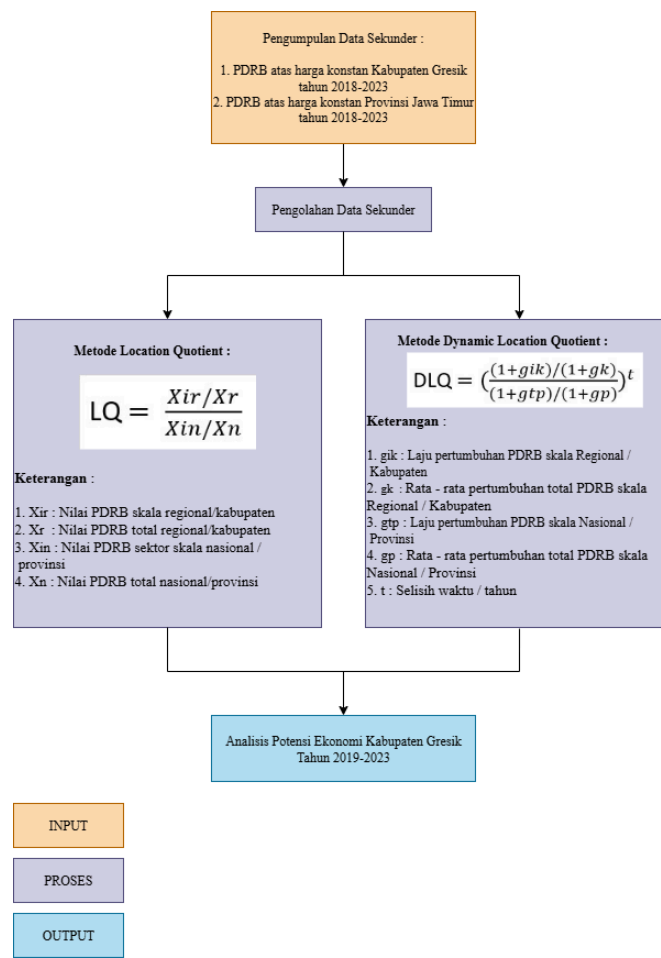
Pengumpulan Data Sekunder :

1. PDRB atas harga konstan Kabupaten Gresik tahun 2018-2023
2. PDRB atas harga konstan Provinsi Jawa Timur tahun 2018-2023

Pengolahan Data Sekunder

Metode Location Quotient :

$LQ = \frac{Xir/Xr}{Xin/Xn}$

Keterangan :

1. Xir : Nilai PDRB skala regional/kabupaten
2. Xr : Nilai PDRB total regional/kabupaten
3. Xin : Nilai PDRB sektor skala nasional / provinsi
4. Xn : Nilai PDRB total nasional/provinsi

Metode Dynamic Location Quotient :

$DLQ = (\frac{(1+gik)/(1+gk)}{(1+gtp)/(1+gp)})^t$

Keterangan :

1. gik : Laju pertumbuhan PDRB skala Regional / Kabupaten
2. gk : Rata - rata pertumbuhan total PDRB skala Regional / Kabupaten
3. gtp : Laju pertumbuhan PDRB skala Nasional / Provinsi
4. gp : Rata - rata pertumbuhan total PDRB skala Nasional / Provinsi
5. t : Selisih waktu / tahun

Analisis Potensi Ekonomi Kabupaten Gresik Tahun 2019-2023

INPUT

PROSES

OUTPUT